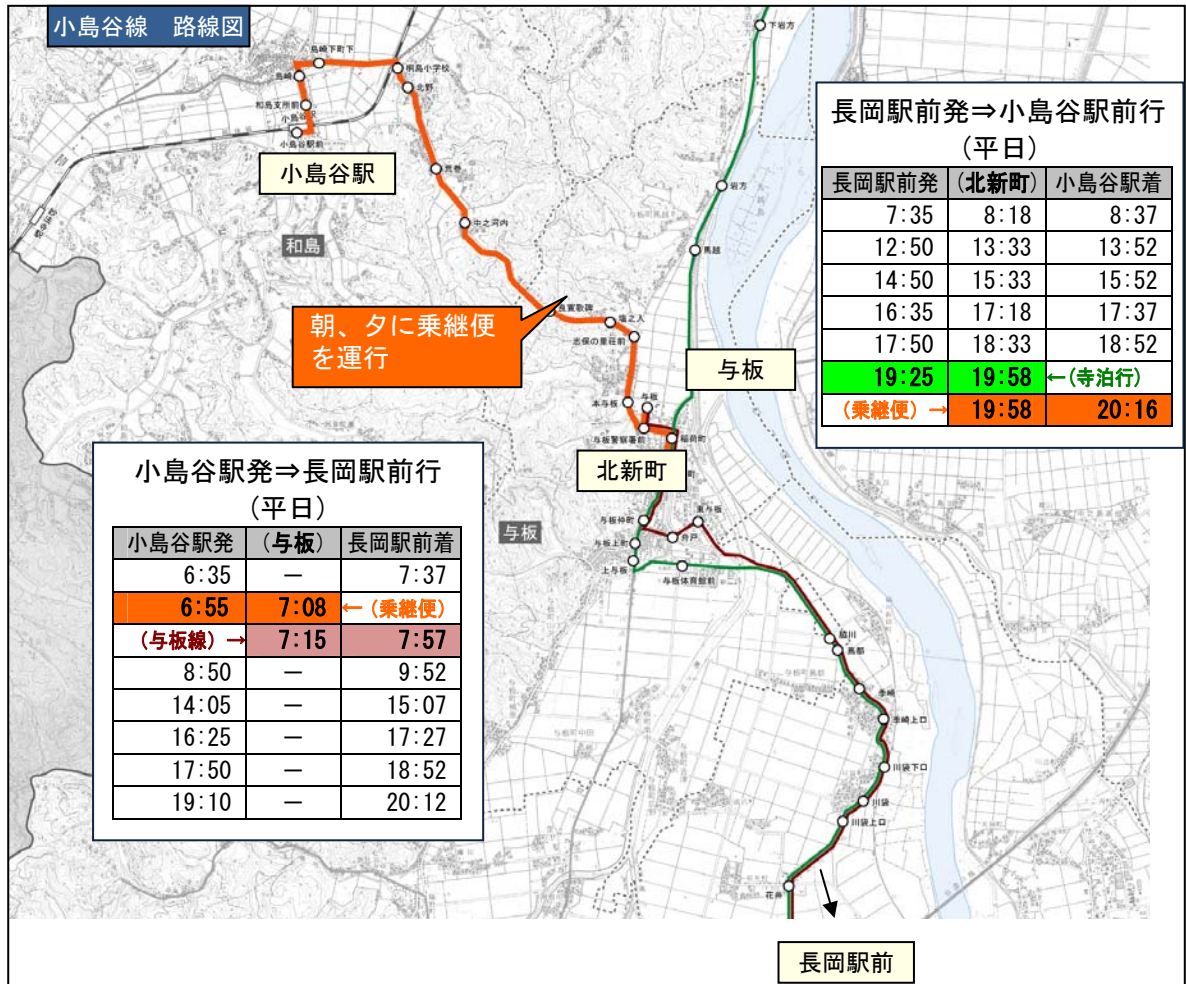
小島谷線　路線図

島崎下町下
桐島小学校
島崎
北野
和島支所前
小島谷
小島谷駅前
小島谷駅
熊巻
中之河内
和島
下岩方
岩方
馬越
良寛歌碑
塩之入
出保の里花前
朝、夕に乗継便を運行
与板
本与板
与板
与板警察署前
稲荷町
北新町
与板仲町
与板上町
上与板
合戸
東与板
与板体育館前
脇川
高都
孝崎
孝崎上口
川袋下口
川袋
川袋上口
花井
長岡駅前

長岡駅前発⇒小島谷駅前行
（平日）

| 長岡駅前発 | （北新町） | 小島谷駅着 |
|---|---|---|
| 7:35 | 8:18 | 8:37 |
| 12:50 | 13:33 | 13:52 |
| 14:50 | 15:33 | 15:52 |
| 16:35 | 17:18 | 17:37 |
| 17:50 | 18:33 | 18:52 |
| 19:25 | 19:58 | ←（寺泊行） |
| （乗継便）→ | 19:58 | 20:16 |

小島谷駅発⇒長岡駅前行
（平日）

| 小島谷駅発 | （与板） | 長岡駅前着 |
|---|---|---|
| 6:35 | ― | 7:37 |
| 6:55 | 7:08 | ←（乗継便） |
| （与板線）→ | 7:15 | 7:57 |
| 8:50 | ― | 9:52 |
| 14:05 | ― | 15:07 |
| 16:25 | ― | 17:27 |
| 17:50 | ― | 18:52 |
| 19:10 | ― | 20:12 |